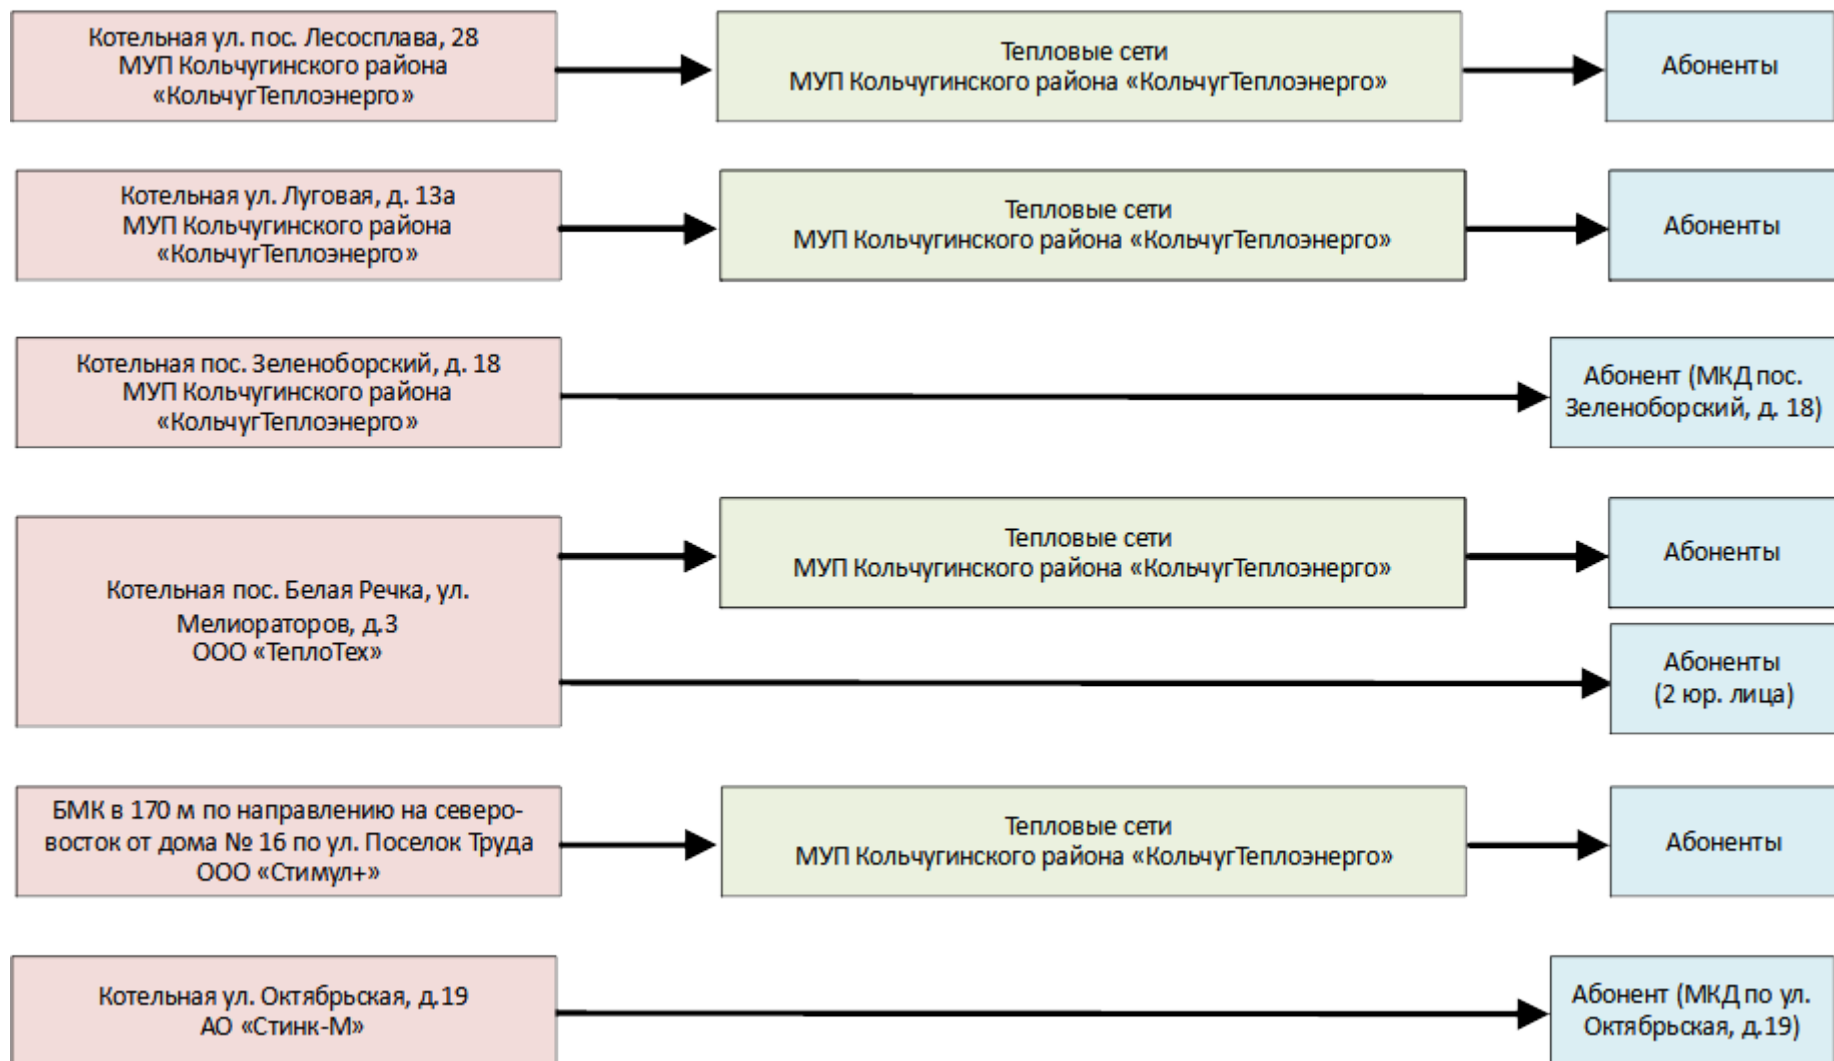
Котельная ул. пос. Лесосплава, 28
МУП Кольчугинского района «КольчугТеплоэнерго»

Тепловые сети
МУП Кольчугинского района «КольчугТеплоэнерго»

Абоненты

Котельная ул. Луговая, д. 13а
МУП Кольчугинского района «КольчугТеплоэнерго»

Тепловые сети
МУП Кольчугинского района «КольчугТеплоэнерго»

Абоненты

Котельная пос. Зеленоборский, д. 18
МУП Кольчугинского района «КольчугТеплоэнерго»

Абонент (МКД пос. Зеленоборский, д. 18)

Котельная пос. Белая Речка, ул. Мелиораторов, д.3
ООО «ТеплоТех»

Тепловые сети
МУП Кольчугинского района «КольчугТеплоэнерго»

Абоненты

Абоненты
(2 юр. лица)

БМК в 170 м по направлению на северо-восток от дома № 16 по ул. Поселок Труда
ООО «Стимул+»

Тепловые сети
МУП Кольчугинского района «КольчугТеплоэнерго»

Абоненты

Котельная ул. Октябрьская, д.19
АО «Стинк-М»

Абонент (МКД по ул. Октябрьская, д.19)